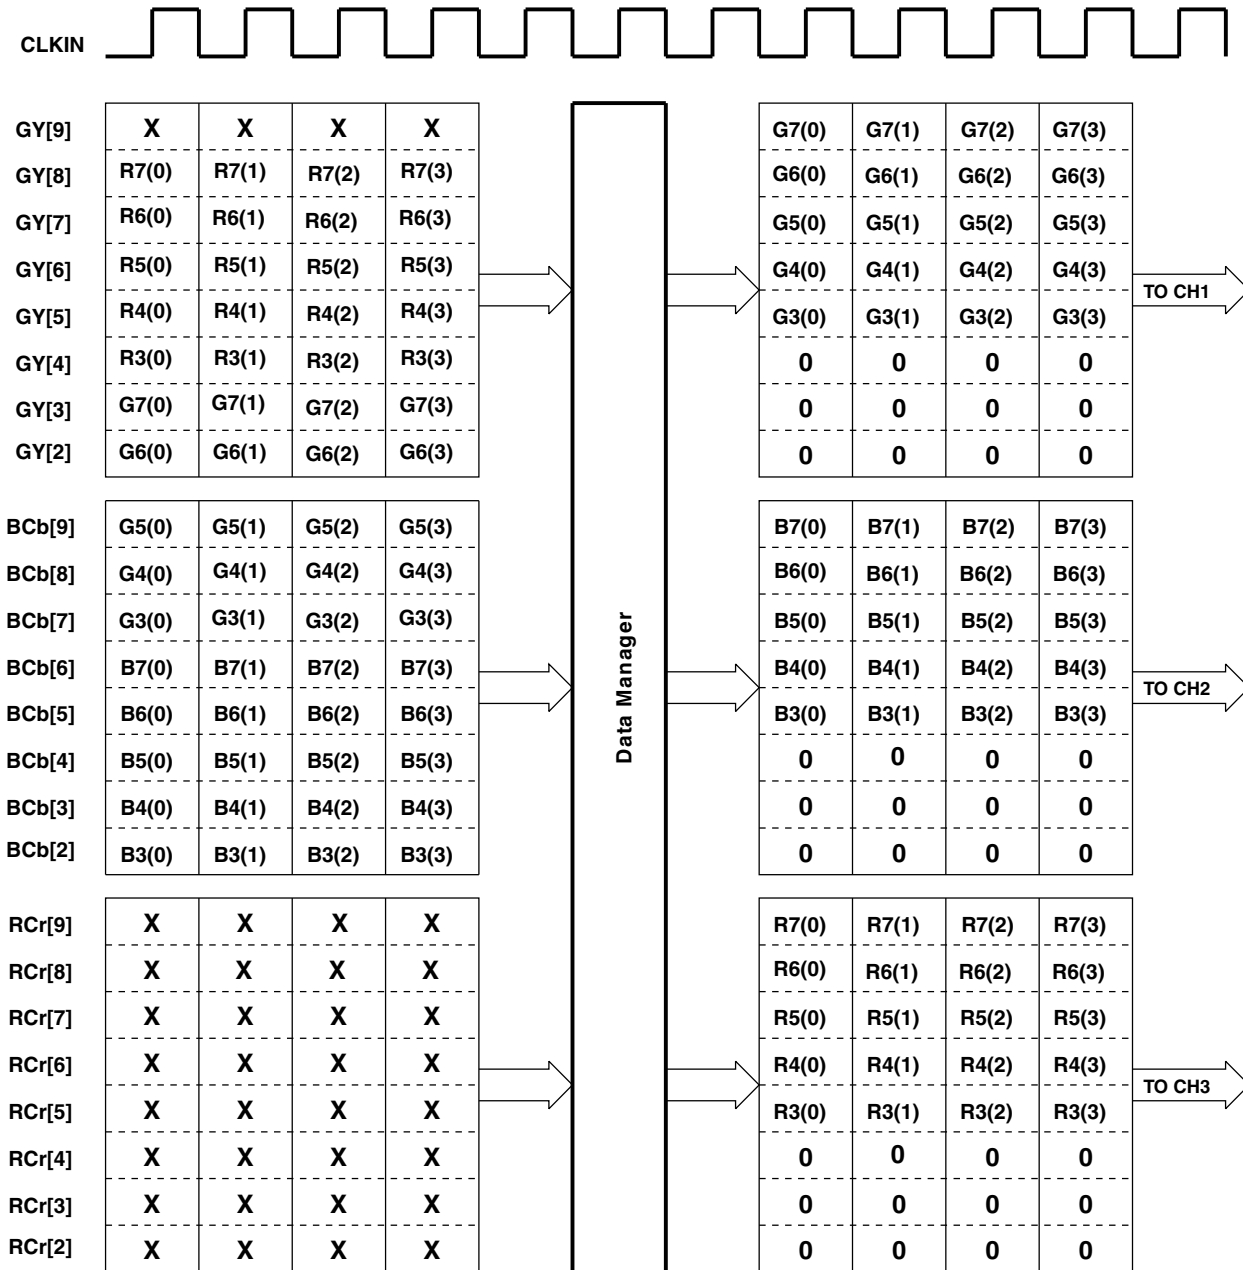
CLKIN

| GY[9] | X | X | X | X |
|---|---|---|---|---|
| GY[8] | R7(0) | R7(1) | R7(2) | R7(3) |
| GY[7] | R6(0) | R6(1) | R6(2) | R6(3) |
| GY[6] | R5(0) | R5(1) | R5(2) | R5(3) |
| GY[5] | R4(0) | R4(1) | R4(2) | R4(3) |
| GY[4] | R3(0) | R3(1) | R3(2) | R3(3) |
| GY[3] | G7(0) | G7(1) | G7(2) | G7(3) |
| GY[2] | G6(0) | G6(1) | G6(2) | G6(3) |

| BCb[9] | G5(0) | G5(1) | G5(2) | G5(3) |
|---|---|---|---|---|
| BCb[8] | G4(0) | G4(1) | G4(2) | G4(3) |
| BCb[7] | G3(0) | G3(1) | G3(2) | G3(3) |
| BCb[6] | B7(0) | B7(1) | B7(2) | B7(3) |
| BCb[5] | B6(0) | B6(1) | B6(2) | B6(3) |
| BCb[4] | B5(0) | B5(1) | B5(2) | B5(3) |
| BCb[3] | B4(0) | B4(1) | B4(2) | B4(3) |
| BCb[2] | B3(0) | B3(1) | B3(2) | B3(3) |

| RCr[9] | X | X | X | X |
|---|---|---|---|---|
| RCr[8] | X | X | X | X |
| RCr[7] | X | X | X | X |
| RCr[6] | X | X | X | X |
| RCr[5] | X | X | X | X |
| RCr[4] | X | X | X | X |
| RCr[3] | X | X | X | X |
| RCr[2] | X | X | X | X |

Data Manager

| G7(0) | G7(1) | G7(2) | G7(3) |
|---|---|---|---|
| G6(0) | G6(1) | G6(2) | G6(3) |
| G5(0) | G5(1) | G5(2) | G5(3) |
| G4(0) | G4(1) | G4(2) | G4(3) |
| G3(0) | G3(1) | G3(2) | G3(3) |
| 0 | 0 | 0 | 0 |
| 0 | 0 | 0 | 0 |
| 0 | 0 | 0 | 0 |

TO CH1

| B7(0) | B7(1) | B7(2) | B7(3) |
|---|---|---|---|
| B6(0) | B6(1) | B6(2) | B6(3) |
| B5(0) | B5(1) | B5(2) | B5(3) |
| B4(0) | B4(1) | B4(2) | B4(3) |
| B3(0) | B3(1) | B3(2) | B3(3) |
| 0 | 0 | 0 | 0 |
| 0 | 0 | 0 | 0 |
| 0 | 0 | 0 | 0 |

TO CH2

| R7(0) | R7(1) | R7(2) | R7(3) |
|---|---|---|---|
| R6(0) | R6(1) | R6(2) | R6(3) |
| R5(0) | R5(1) | R5(2) | R5(3) |
| R4(0) | R4(1) | R4(2) | R4(3) |
| R3(0) | R3(1) | R3(2) | R3(3) |
| 0 | 0 | 0 | 0 |
| 0 | 0 | 0 | 0 |
| 0 | 0 | 0 | 0 |

TO CH3